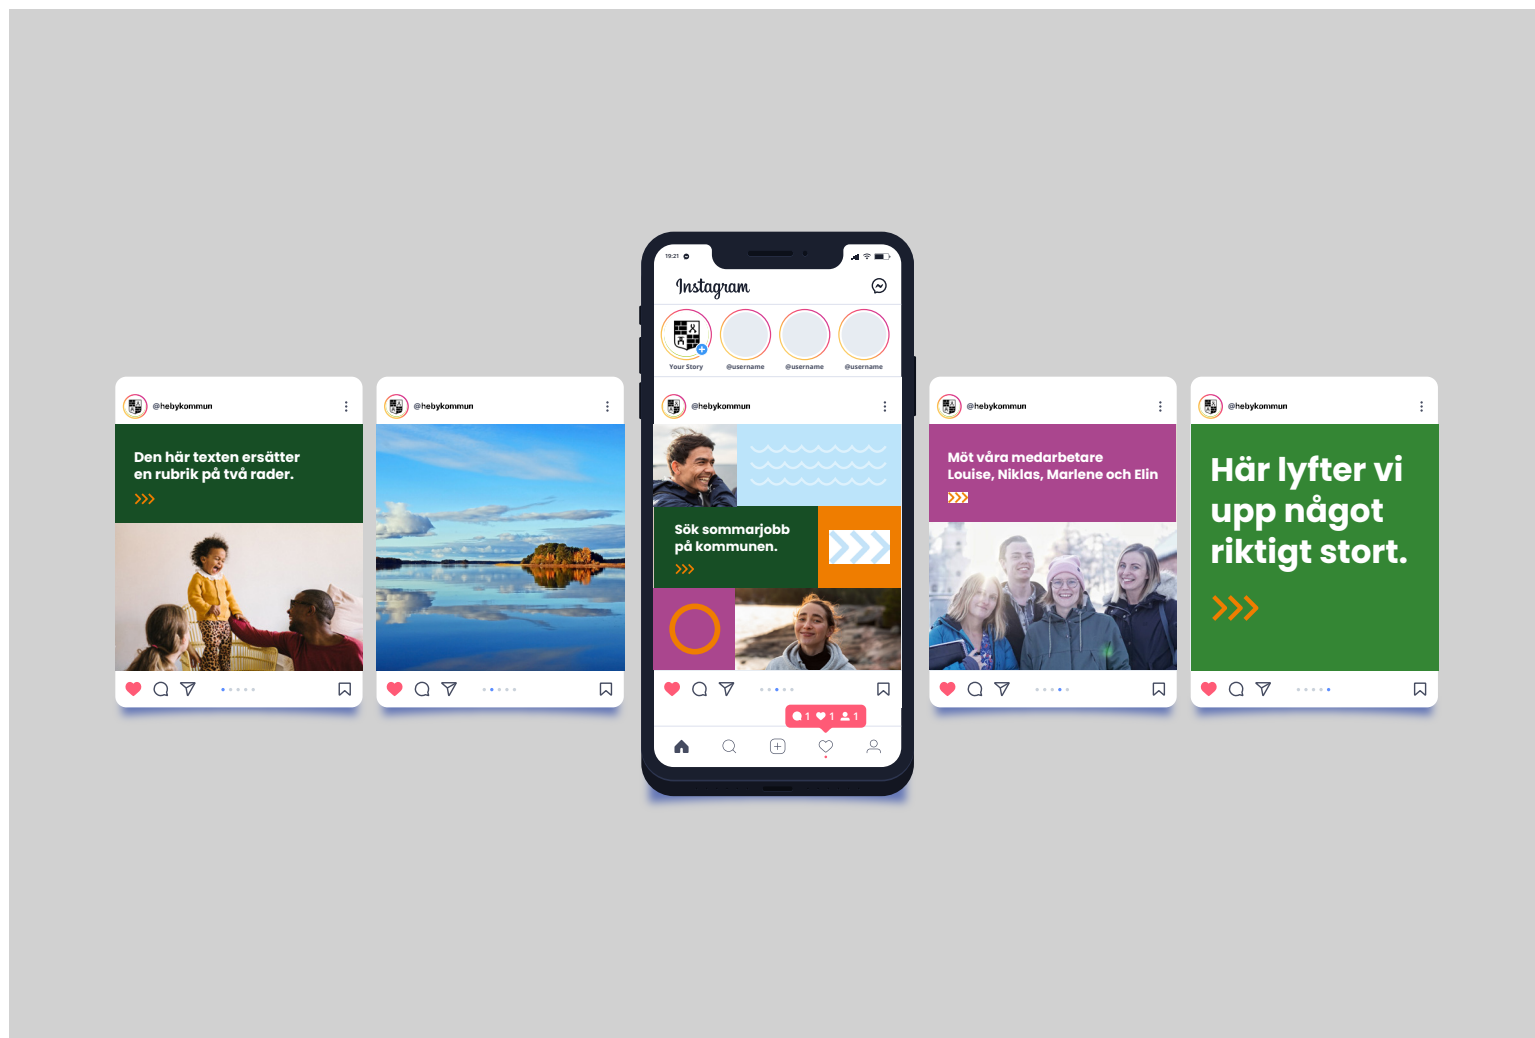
@hebykommun

Den här texten ersätter en rubrik på två rader.

@hebykommun

19:21

Instagram

Your Story

@username

@username

@username

@hebykommun

Sök sommarjobb på kommunen.

1 1 1

@hebykommun

Möt våra medarbetare Louise, Niklas, Marlene och Elin

@hebykommun

Här lyfter vi upp något riktigt stort.